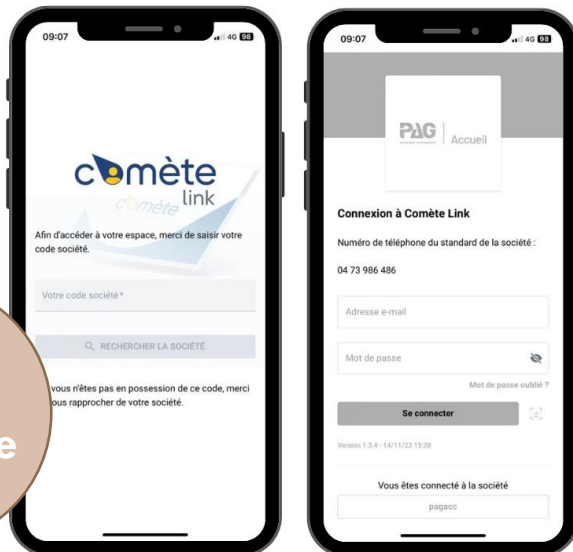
09:07

4G 98

comète link

comète

Afin d'accéder à votre espace, merci de saisir votre code société.

Votre code société*

RECHERCHER LA SOCIÉTÉ

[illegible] vous n'êtes pas en possession de ce code, merci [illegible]ous rapprocher de votre société.

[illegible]e

09:07

4G 98

PAG | Accueil

Connexion à Comète Link

Numéro de téléphone du standard de la société :

04 73 986 486

Adresse e-mail

Mot de passe

Mot de passe oublié ?

Se connecter

Version 1.3.4 - 14/11/23 15:28

Vous êtes connecté à la société

pagacc